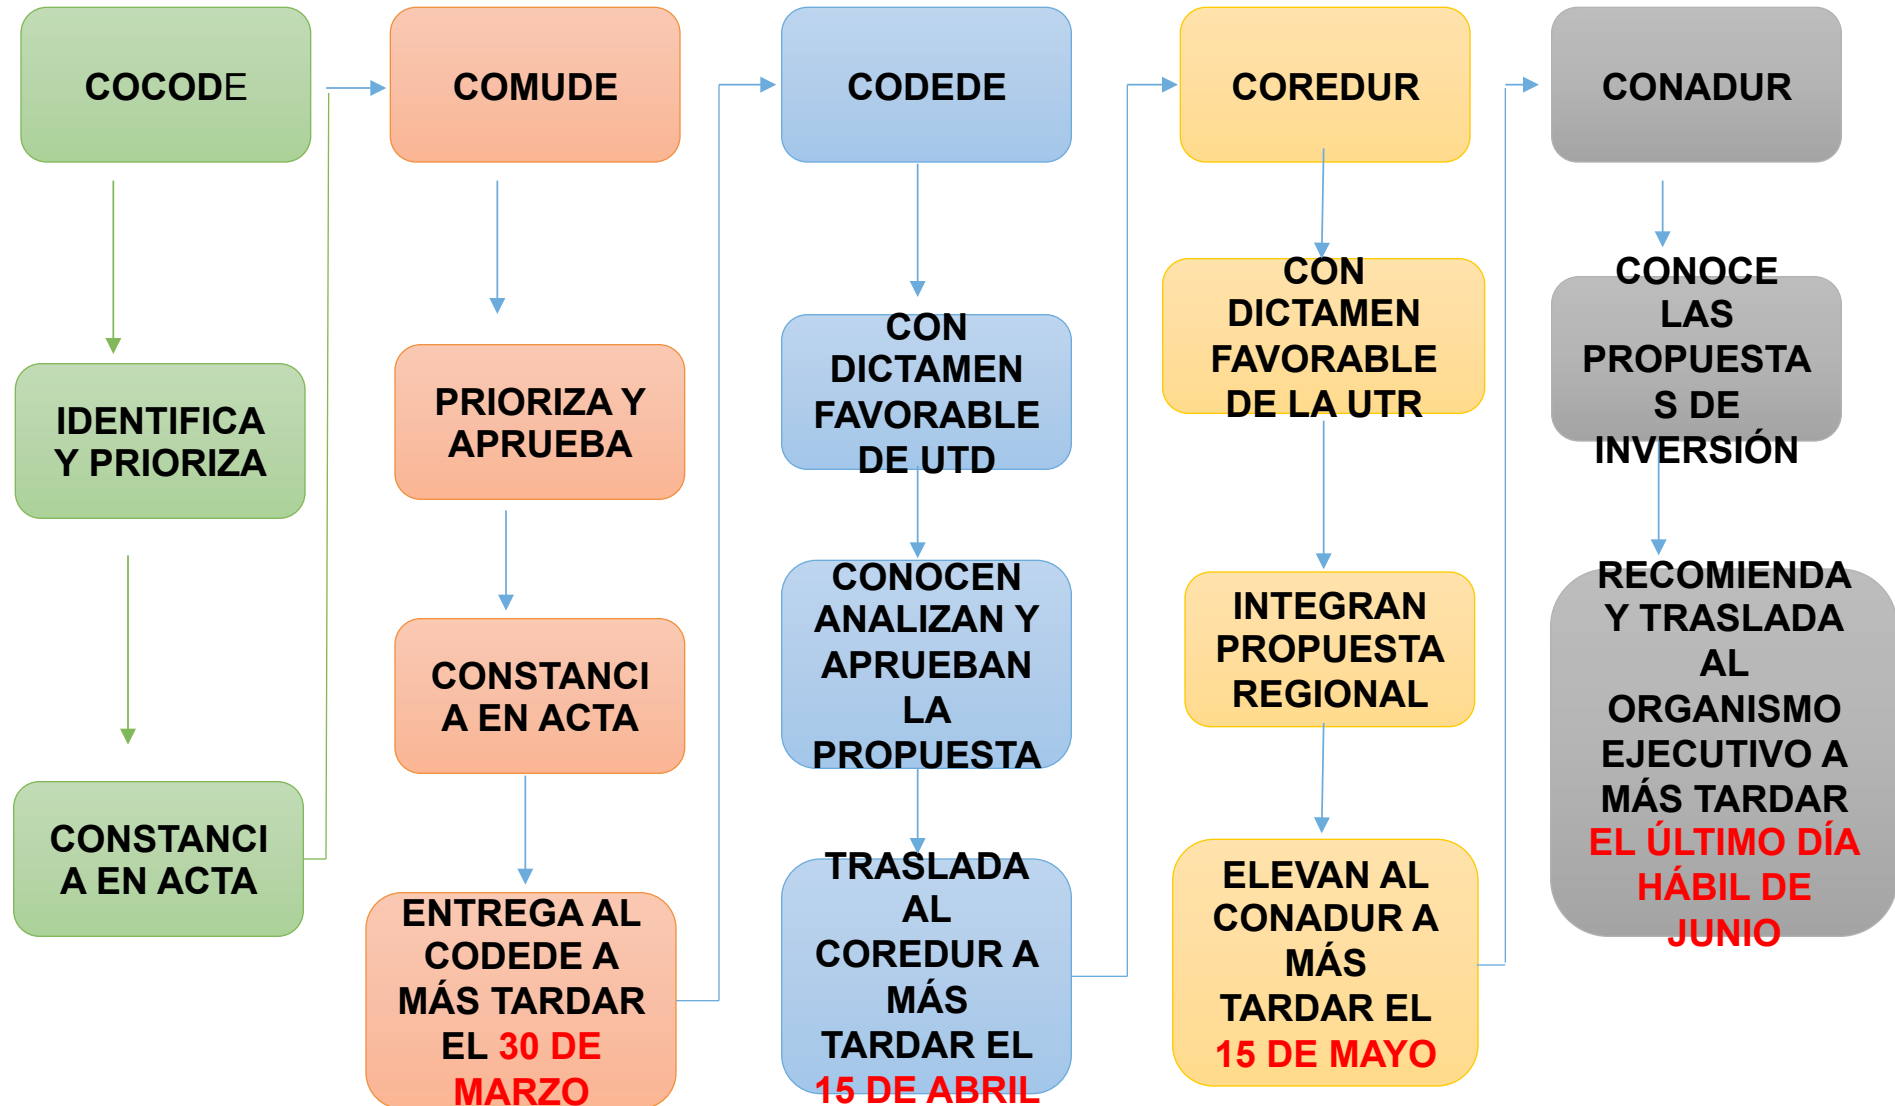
COCODE

IDENTIFICA Y PRIORIZA

CONSTANCIA EN ACTA

COMUDE

PRIORIZA Y APRUEBA

CONSTANCIA EN ACTA

ENTREGA AL CODEDE A MÁS TARDAR EL 30 DE MARZO

CODEDE

CON DICTAMEN FAVORABLE DE UTD

CONOCEN ANALIZAN Y APRUEBAN LA PROPUESTA

TRASLADA AL COREDUR A MÁS TARDAR EL 15 DE ABRIL

COREDUR

CON DICTAMEN FAVORABLE DE LA UTR

INTEGRAN PROPUESTA REGIONAL

ELEVAN AL CONADUR A MÁS TARDAR EL 15 DE MAYO

CONADUR

CONOCE LAS PROPUESTAS DE INVERSIÓN

RECOMIENDA Y TRASLADA AL ORGANISMO EJECUTIVO A MÁS TARDAR EL ÚLTIMO DÍA HÁBIL DE JUNIO